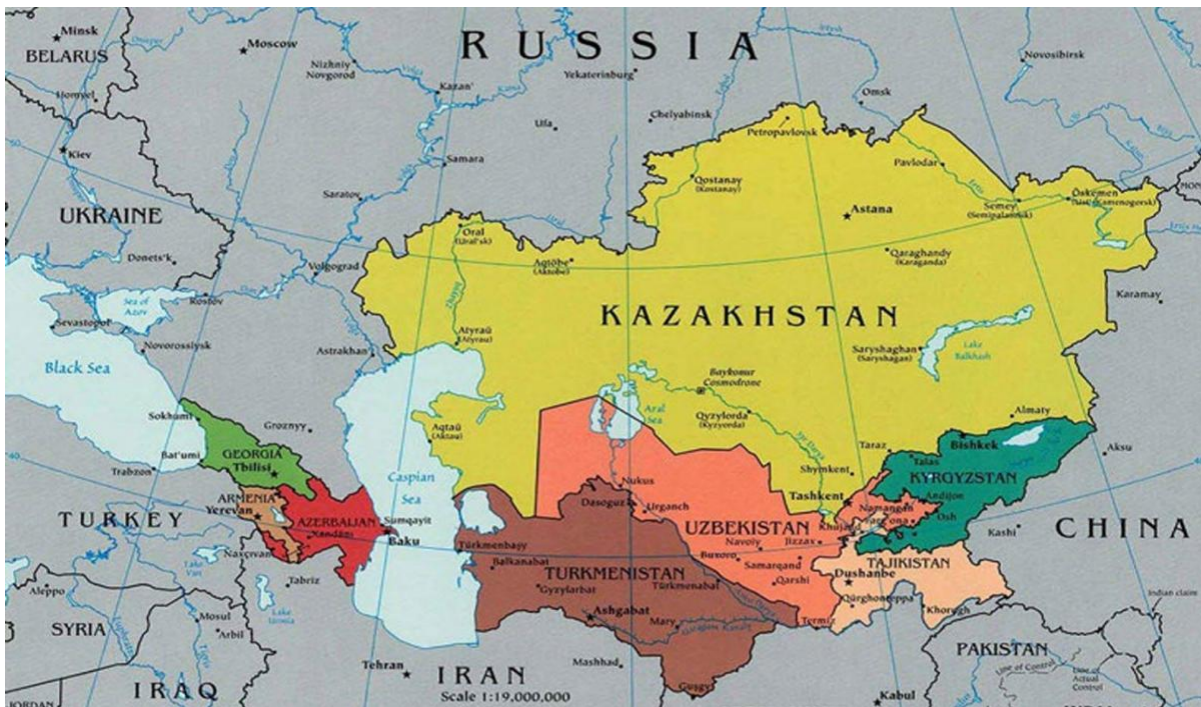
RUSSIA

Minsk
BELARUS
Moscow
Nizhniy Novgorod
Kazan'
Yekaterinburg
Novosibirsk
Omsk
Homyel'
Ufa
Chelyabinsk
Petropavlovsk
Kiev
Samara
Qostanay (Kostanay)
Pavlodar
Saratov
Astana
Semey (Semipalatinsk)
Öskemen (Ust'-Kamenogorsk)
UKRAINE
Oral (Ural'sk)
Aqtöbe (Aktobe)
Qaraghandy (Karaganda)
Donets'k
Volgograd
Karamay
Sea of Azov
Rostov
KAZAKHSTAN
Sevastopol'
Novorossiysk
Atyraū (Atyrau)
Astrakhan
Saryshaghan (Saryshagan)
Lake Balkhash
Black Sea
Baykonur Cosmodrome
Aral Sea
Qyzylorda (Kyzylorda)
Sokhumi
Groznyy
Aqtaū (Aktau)
Almaty
GEORGIA
Tbilisi
Bishkek
Aksu
Bat'umi
Caspian Sea
Taraz
Talas
Trabzon
Nukus
Shymkent
KYRGYZSTAN
ARMENIA
Yerevan
Dasoguz
Urganch
Tashkent
Andijon
TURKEY
AZERBAIJAN
Sumqayit
Xankändi
UZBEKISTAN
Namangan
Farg'ona
Osh
CHINA
Baku
Türkmenbaşy
Navoiy
Jizzax
Khujand
Naxçıvan
Buxoro
Kashi
Balkanabat
TURKMENISTAN
Türkmenabat
Samarqand
Dushanbe
Tabriz
TAJIKISTAN
Qarshi
Aleppo
Gyzylarbat
Lake Urmia
Ashgabat
Mosul
Mary
Qurghonteppa
Khorugh
SYRIA
Arbil
Termiz
Indian claim
PAKISTAN
Line of Control
Line of Actual Control
Tehran
IRAN
Mashhad
Kabul
IRAQ
Scale 1:19,000,000
JORDAN